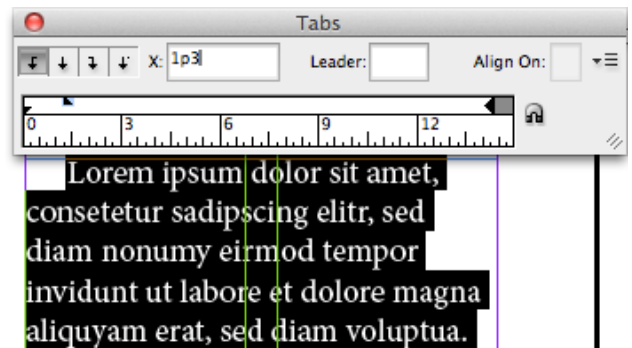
Tabs

X: 1p3

Leader:

Align On:

0
3
6
9
12

Lorem ipsum dolor sit amet, consetetur sadipscing elitr, sed diam nonumy eirmod tempor invidunt ut labore et dolore magna aliquyam erat, sed diam voluptua.